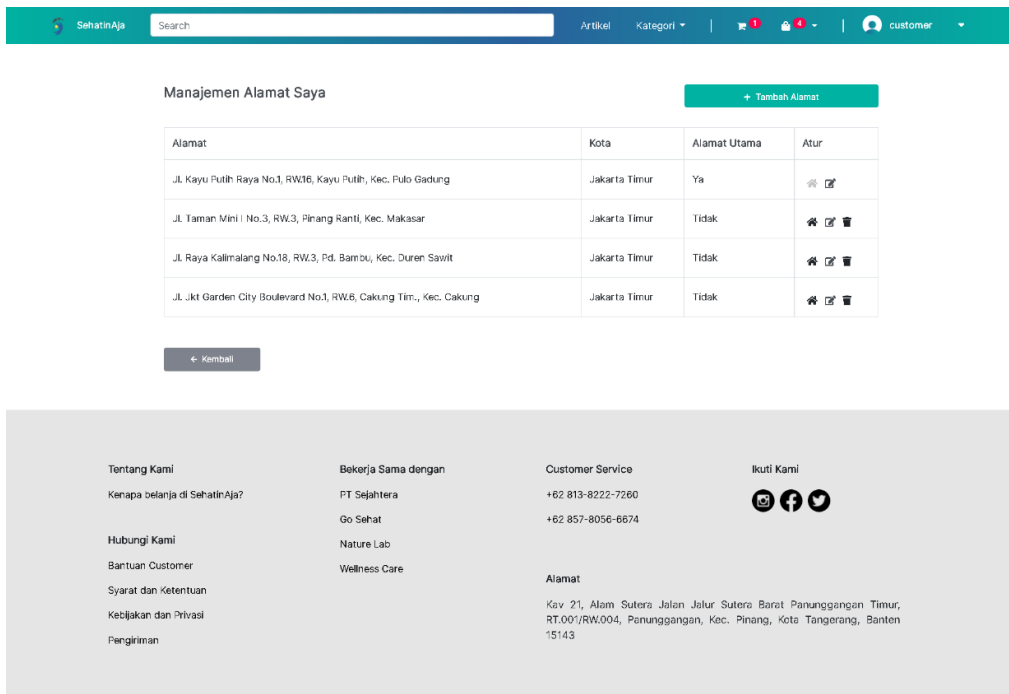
SehatinAja Search Artikel Kategori 1 4 customer

Manajemen Alamat Saya

+ Tambah Alamat

| Alamat | Kota | Alamat Utama | Atur |
|---|---|---|---|
| Jl. Kayu Putih Raya No.1, RW.16, Kayu Putih, Kec. Pulo Gadung | Jakarta Timur | Ya | |
| Jl. Taman Mini I No.3, RW.3, Pinang Ranti, Kec. Makasar | Jakarta Timur | Tidak | |
| Jl. Raya Kalimalang No.18, RW.3, Pd. Bambu, Kec. Duren Sawit | Jakarta Timur | Tidak | |
| Jl. Jkt Garden City Boulevard No.1, RW.6, Cakung Tim., Kec. Cakung | Jakarta Timur | Tidak | |

← Kembali

Tentang Kami

Kenapa belanja di SehatinAja?

Hubungi Kami

Bantuan Customer

Syarat dan Ketentuan

Kebijakan dan Privasi

Pengiriman

Bekerja Sama dengan

PT Sejahtera

Go Sehat

Nature Lab

Wellness Care

Customer Service

+62 813-8222-7260

+62 857-8056-6674

Alamat

Kav 21, Alam Sutera Jalan Jalur Sutera Barat Panunggangan Timur, RT.001/RW.004, Panunggangan, Kec. Pinang, Kota Tangerang, Banten 15143

Ikuti Kami